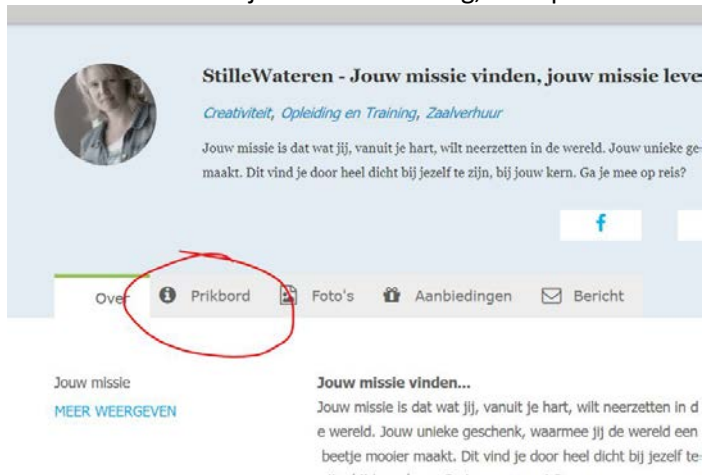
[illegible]

StilleWateren - Jouw missie vinden, jouw missie leve

Creativiteit, Opleiding en Training, Zaalverhuur

Jouw missie is dat wat jij, vanuit je hart, wilt neerzetten in de wereld. Jouw unieke ge- maakt. Dit vind je door heel dicht bij jezelf te zijn, bij jouw kern. Ga je mee op reis?

f

Over Prikbord Foto's Aanbiedingen Bericht

Jouw missie
MEER WEERGEVEN

Jouw missie vinden...
Jouw missie is dat wat jij, vanuit je hart, wilt neerzetten in de wereld. Jouw unieke geschenk, waarmee jij de wereld een beetje mooier maakt. Dit vind je door heel dicht bij jezelf te- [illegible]